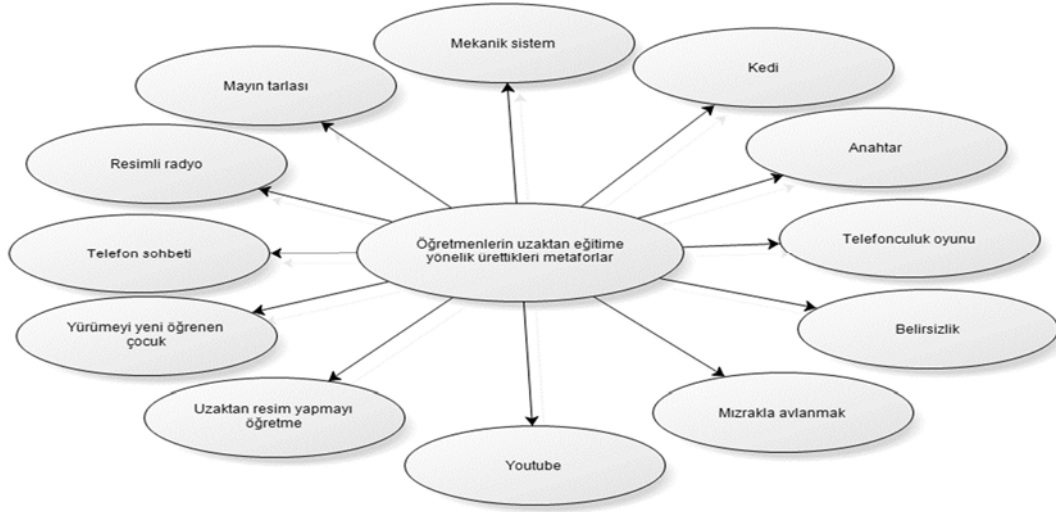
Mekanik sistem

Mayın tarlası

Kedi

Resimli radyo

Anahtar

Öğretmenlerin uzaktan eğitime yönelik ürettikleri metaforlar

Telefon sohbeti

Telefonculuk oyunu

Yürümeyi yeni öğrenen çocuk

Belirsizlik

Uzaktan resim yapmayı öğretme

Mızrakla avlanmak

Youtube